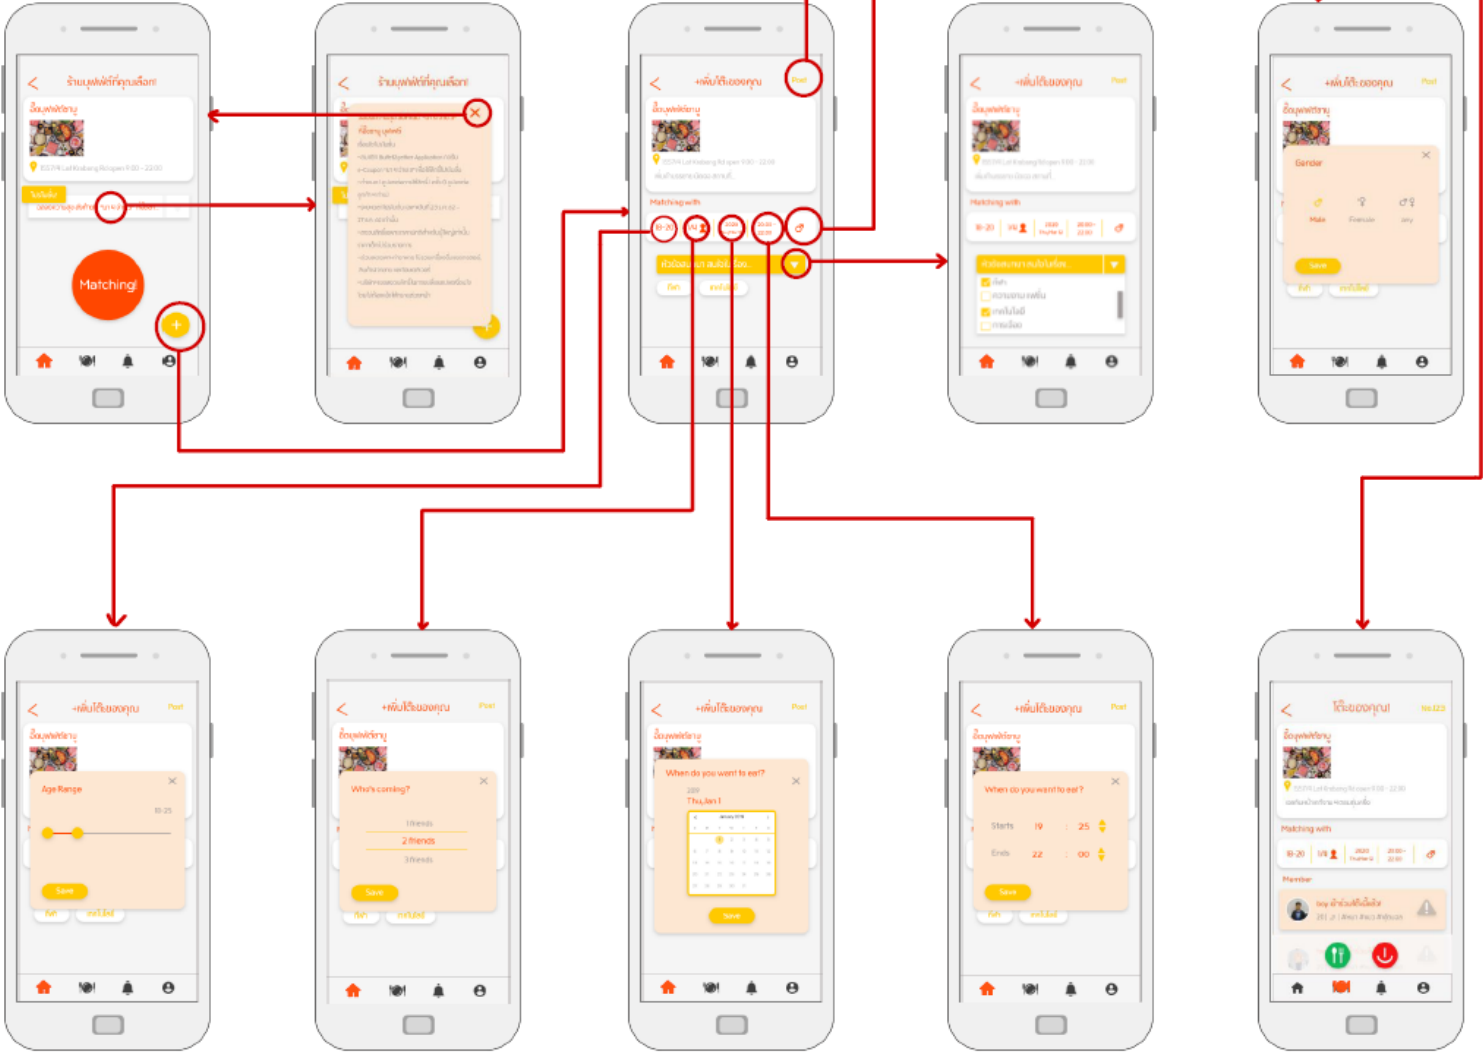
ร้านบุฟเฟ่ต์ที่คุณเลือก!
ชื่อบุฟเฟ่ต์ชาบู
Matching!

ร้านบุฟเฟ่ต์ที่คุณเลือก!

+เพิ่มโต๊ะของคุณ
Post
ชื่อบุฟเฟ่ต์ชาบู
Matching with
18-20
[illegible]
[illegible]

+เพิ่มโต๊ะของคุณ
Post
ชื่อบุฟเฟ่ต์ชาบู
Matching with
18-20

+เพิ่มโต๊ะของคุณ
Post
ชื่อบุฟเฟ่ต์ชาบู
Gender
Male
Female
Any
Save

+เพิ่มโต๊ะของคุณ
Post
ชื่อบุฟเฟ่ต์ชาบู
Age Range
18-25
Save

+เพิ่มโต๊ะของคุณ
Post
ชื่อบุฟเฟ่ต์ชาบู
Who's coming?
1 friends
2 friends
3 friends
Save

+เพิ่มโต๊ะของคุณ
Post
ชื่อบุฟเฟ่ต์ชาบู
When do you want to eat?
2019
Thu, Jan 1
January 2019
Save

+เพิ่มโต๊ะของคุณ
Post
ชื่อบุฟเฟ่ต์ชาบู
When do you want to eat?
Starts 19 : 25
Ends 22 : 00
Save

โต๊ะของคุณ!
ชื่อบุฟเฟ่ต์ชาบู
Matching with
18-20
Member